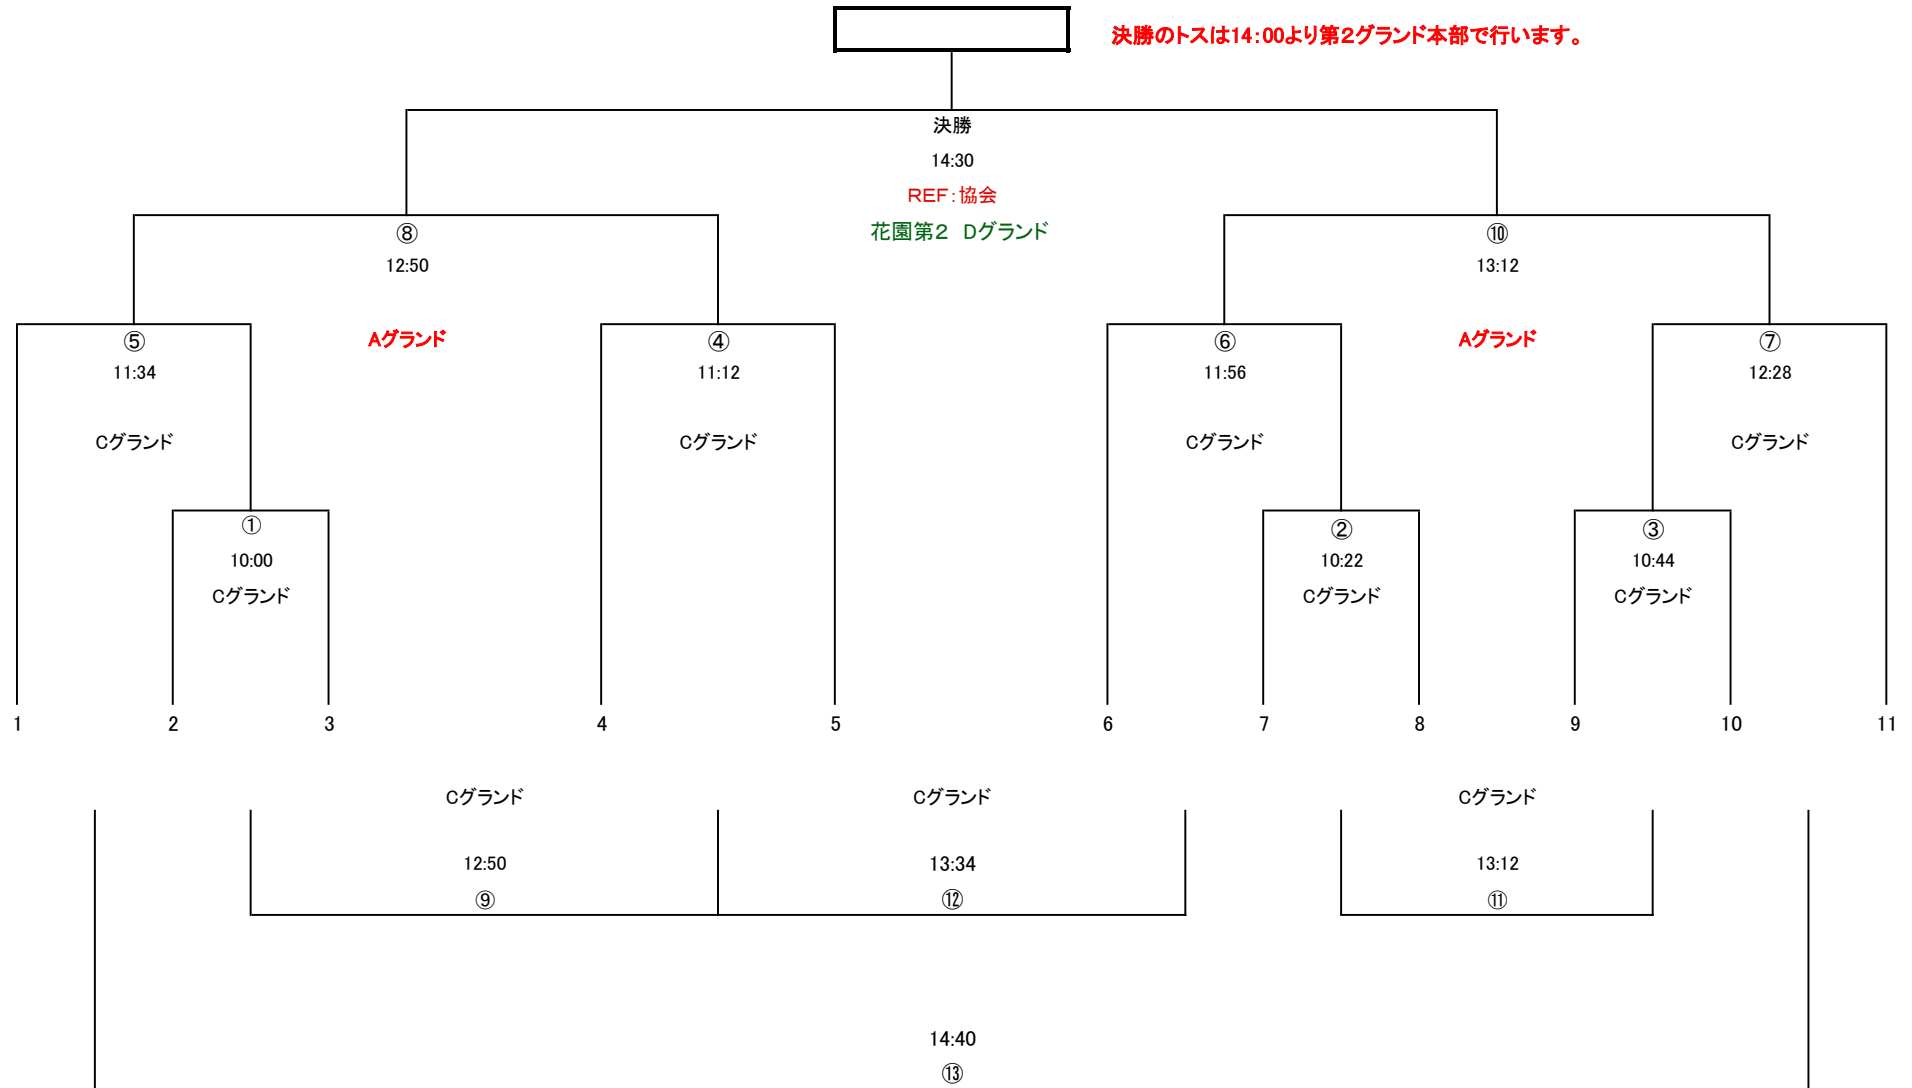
決勝のトスは14:00より第2グランド本部で行います。

決勝
14:30
REF:協会
花園第2　Dグランド

⑧
12:50

⑩
13:12

Aグランド

Aグランド

⑤
11:34
Cグランド

④
11:12
Cグランド

⑥
11:56
Cグランド

⑦
12:28
Cグランド

①
10:00
Cグランド

②
10:22
Cグランド

③
10:44
Cグランド

1 2 3 4 5 6 7 8 9 10 11

Cグランド
12:50
⑨

Cグランド
13:34
⑫

Cグランド
13:12
⑪

14:40
⑬